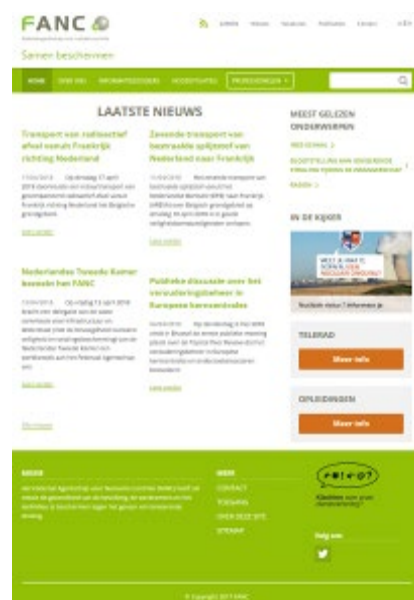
FANC

Samen beschermen

HOME | OVER ONS | INFORMATIEDOSSIERS | HOOGTEPUNTEN | PROFESSIONALS

LAATSTE NIEUWS

Transport van radioactief afval vanuit Frankrijk richting Nederland

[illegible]

Lees verder

Zevende transport van bestraalde splijtstof van Nederland naar Frankrijk

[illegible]

Lees verder

Nederlandse Tweede Kamer bezoekt het FANC

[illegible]

Lees verder

Publieke discussie over het veraularingsbeleid in Europese kerncentrales

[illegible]

Lees verder

Alle nieuws

MEEST GELEZEN ONDERWERPEN

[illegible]

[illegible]

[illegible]

IN DE KIJKER

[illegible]

TELERAD

Meer info

OPLEIDINGEN

Meer info

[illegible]

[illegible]

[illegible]

CONTACT

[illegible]

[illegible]

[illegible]

Klachten over onze dienstverlening?

Volg ons

© Copyright 2017 FANC